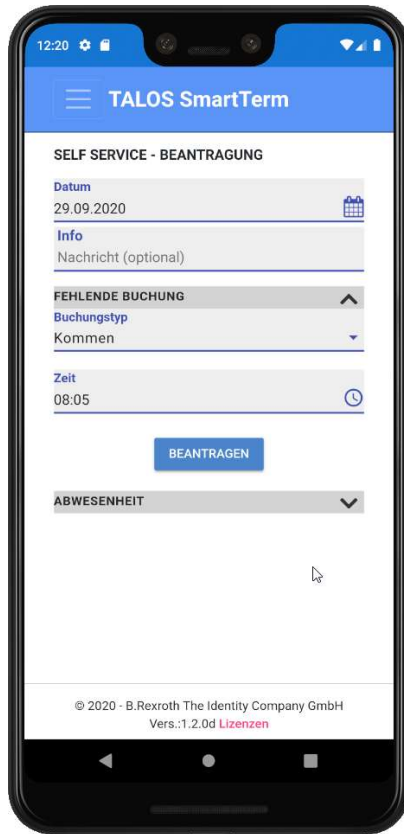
12:20

TALOS SmartTerm

SELF SERVICE - BEANTRAGUNG

Datum
29.09.2020

Info
Nachricht (optional)

FEHLENDE BUCHUNG

Buchungstyp
Kommen

Zeit
08:05

BEANTRAGEN

ABWESENHEIT

© 2020 - B.Rexroth The Identity Company GmbH
Vers.:1.2.0d Lizenzen